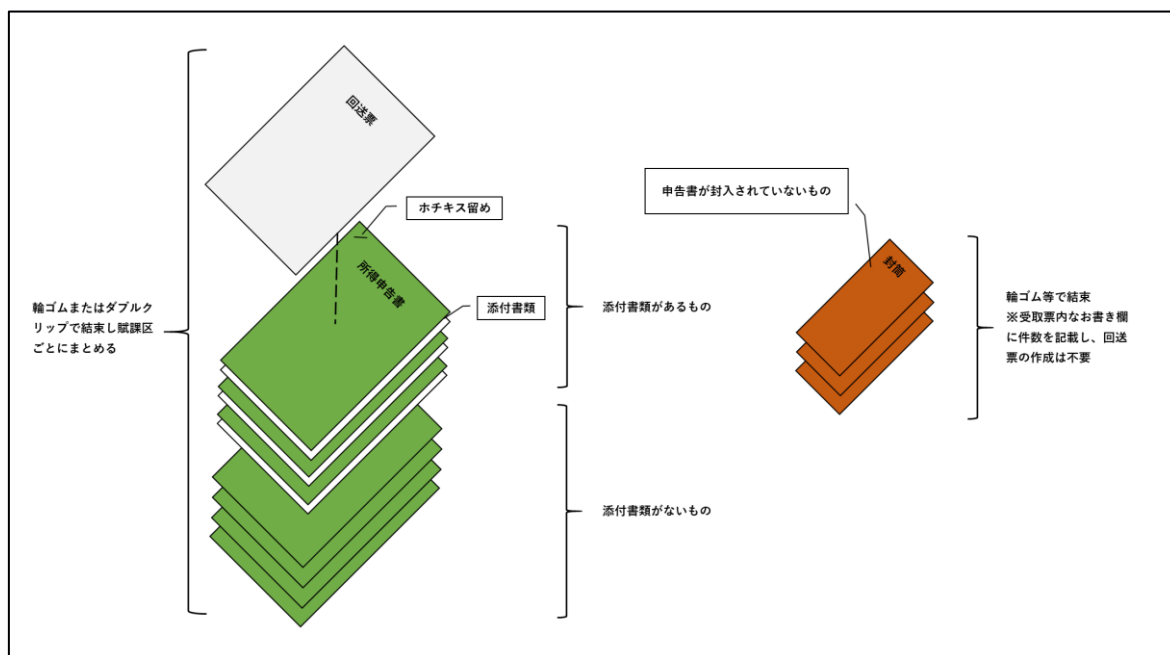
回送票

ホチキス留め

所得申告書

添付書類

輪ゴムまたはダブルクリップで結束し賦課区ごとにまとめる

添付書類があるもの

添付書類がないもの

申告書が封入されていないもの

封筒

輪ゴム等で結束
※受取票内なお書き欄に件数を記載し、回送票の作成は不要